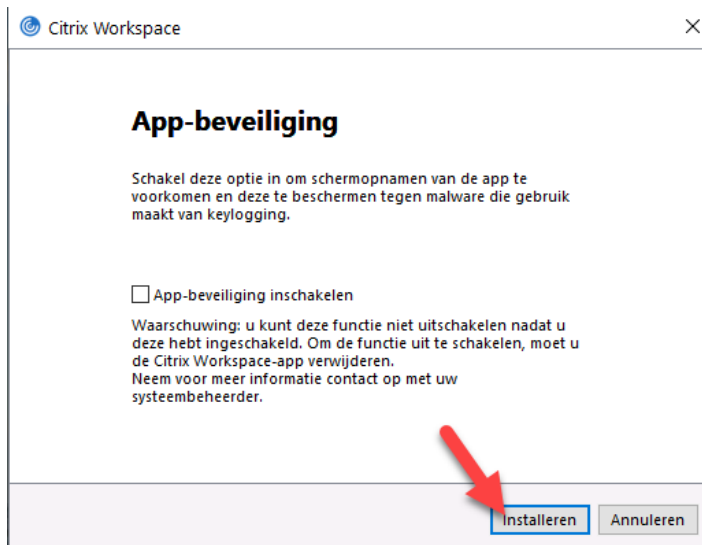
Citrix Workspace

×

App-beveiliging

Schakel deze optie in om schermopnamen van de app te voorkomen en deze te beschermen tegen malware die gebruik maakt van keylogging.

App-beveiliging inschakelen

Waarschuwing: u kunt deze functie niet uitschakelen nadat u deze hebt ingeschakeld. Om de functie uit te schakelen, moet u de Citrix Workspace-app verwijderen.
Neem voor meer informatie contact op met uw systeembeheerder.

Installeren

Annuleren